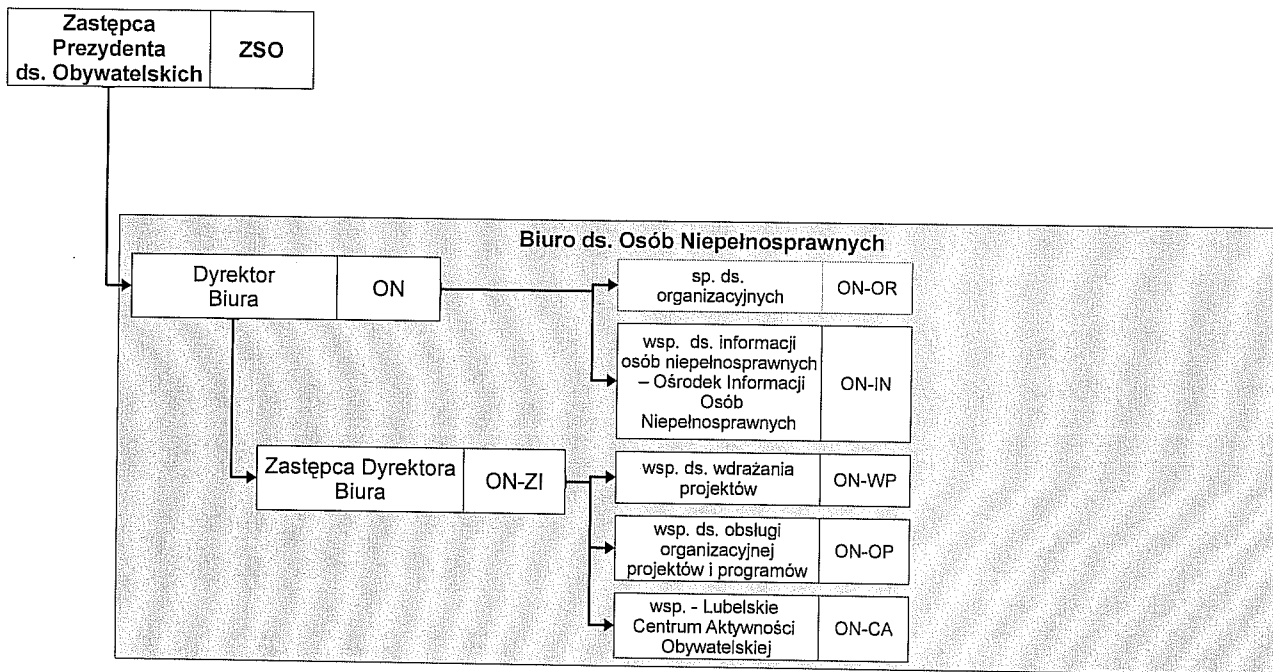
Zastępca Prezydenta ds. Obywatelskich | ZSO

Biuro ds. Osób Niepełnosprawnych

Dyrektor Biura | ON

sp. ds. organizacyjnych | ON-OR

wsp. ds. informacji osób niepełnosprawnych – Ośrodek Informacji Osób Niepełnosprawnych | ON-IN

Zastępca Dyrektora Biura | ON-ZI

wsp. ds. wdrażania projektów | ON-WP

wsp. ds. obsługi organizacyjnej projektów i programów | ON-OP

wsp. - Lubelskie Centrum Aktywności Obywatelskiej | ON-CA